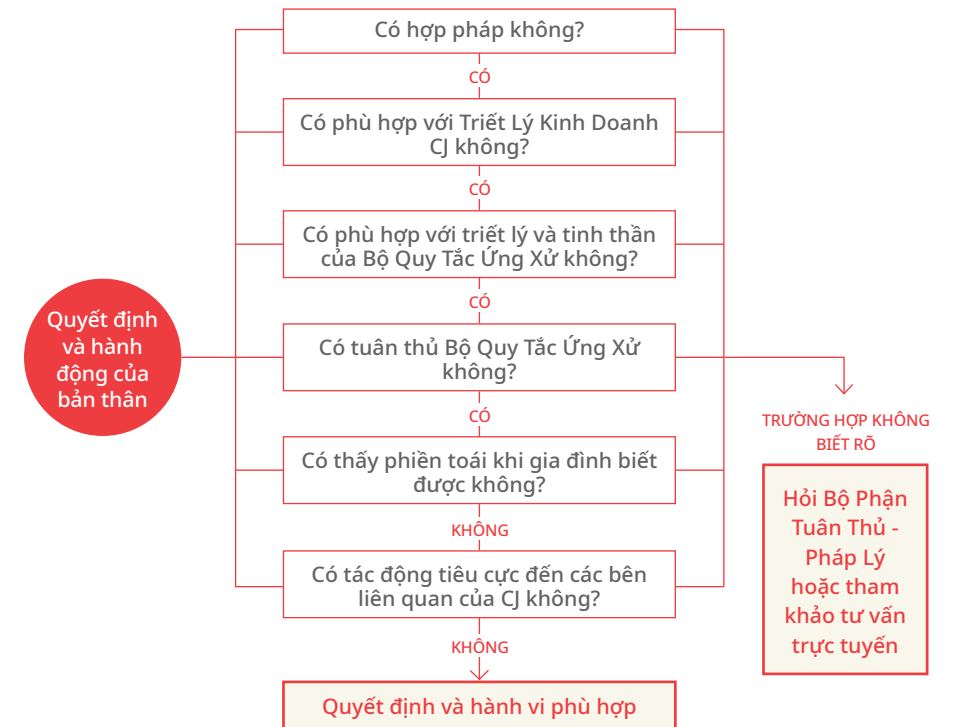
Quyết định và hành động của bản thân

Có hợp pháp không?

CÓ

Có phù hợp với Triết Lý Kinh Doanh CJ không?

CÓ

Có phù hợp với triết lý và tinh thần của Bộ Quy Tắc Ứng Xử không?

CÓ

Có tuân thủ Bộ Quy Tắc Ứng Xử không?

CÓ

Có thấy phiền toái khi gia đình biết được không?

KHÔNG

Có tác động tiêu cực đến các bên liên quan của CJ không?

KHÔNG

Quyết định và hành vi phù hợp

TRƯỜNG HỢP KHÔNG BIẾT RÕ

Hỏi Bộ Phận Tuân Thủ - Pháp Lý hoặc tham khảo tư vấn trực tuyến